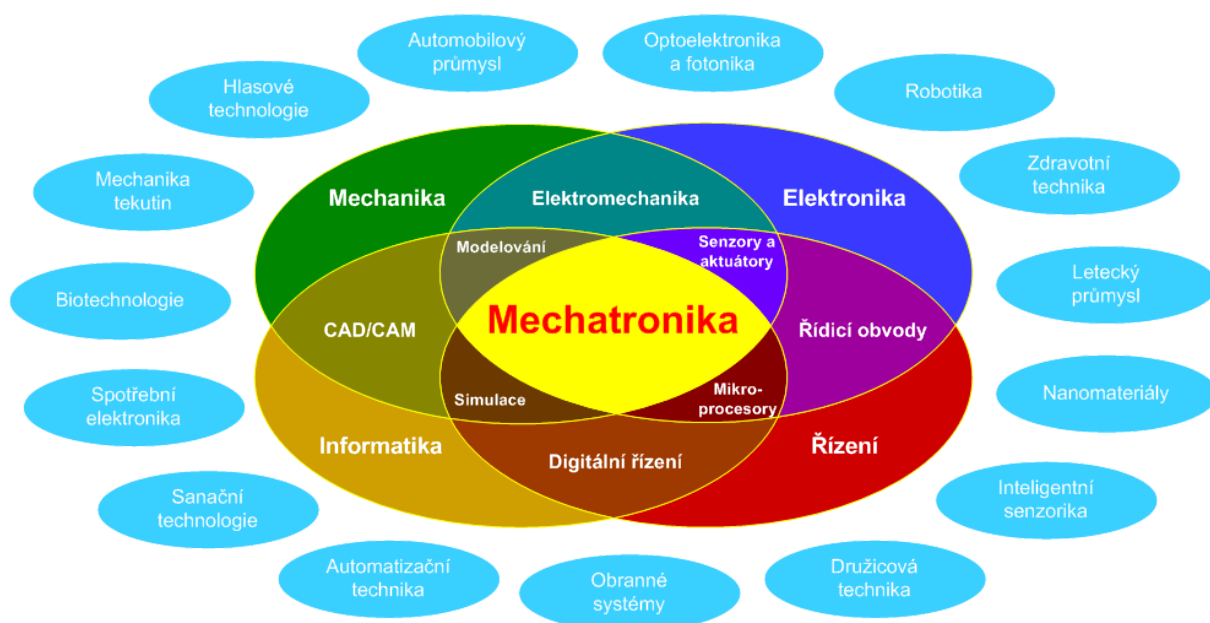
Automobilový průmysl

Optoelektronika a fotonika

Hlasové technologie

Robotika

Mechanika tekutin

Zdravotní technika

Mechanika

Elektromechanika

Elektronika

Modelování

Senzory a aktuátory

Letecký průmysl

Biotechnologie

CAD/CAM

Mechatronika

Řídicí obvody

Spotřební elektronika

Simulace

Mikroprocesory

Nanomateriály

Informatika

Digitální řízení

Řízení

Sanační technologie

Inteligentní senzorika

Automatizační technika

Obranné systémy

Družicová technika